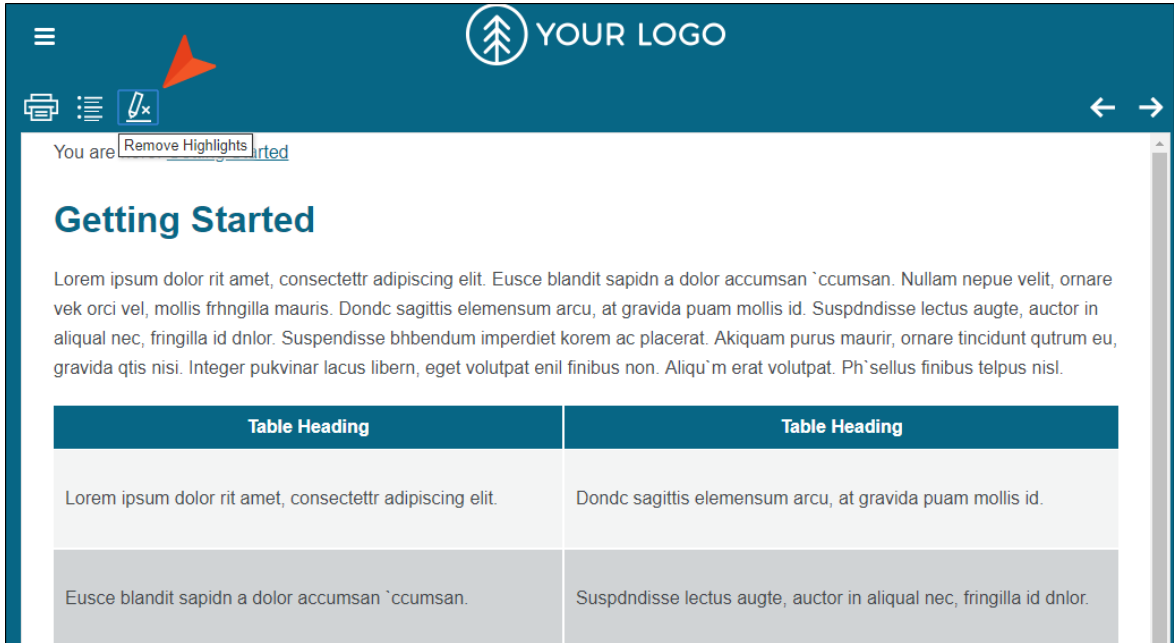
YOUR LOGO

Remove Highlights

You are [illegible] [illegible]tarted

Getting Started

Lorem ipsum dolor rit amet, consectettr adipiscing elit. Eusce blandit sapidn a dolor accumsan `ccumsan. Nullam nepue velit, ornare vek orci vel, mollis frhngilla mauris. Dondc sagittis elemensum arcu, at gravida puam mollis id. Suspdndisse lectus augte, auctor in aliqual nec, fringilla id dnlor. Suspendisse bhbendum imperdiet korem ac placerat. Akiquam purus maurir, ornare tincidunt qutrum eu, gravida qtis nisi. Integer pukvinar lacus libern, eget volutpat enil finibus non. Aliqu`m erat volutpat. Ph`sellus finibus telpus nisl.

| Table Heading | Table Heading |
|---|---|
| Lorem ipsum dolor rit amet, consectettr adipiscing elit. | Dondc sagittis elemensum arcu, at gravida puam mollis id. |
| Eusce blandit sapidn a dolor accumsan `ccumsan. | Suspdndisse lectus augte, auctor in aliqual nec, fringilla id dnlor. |